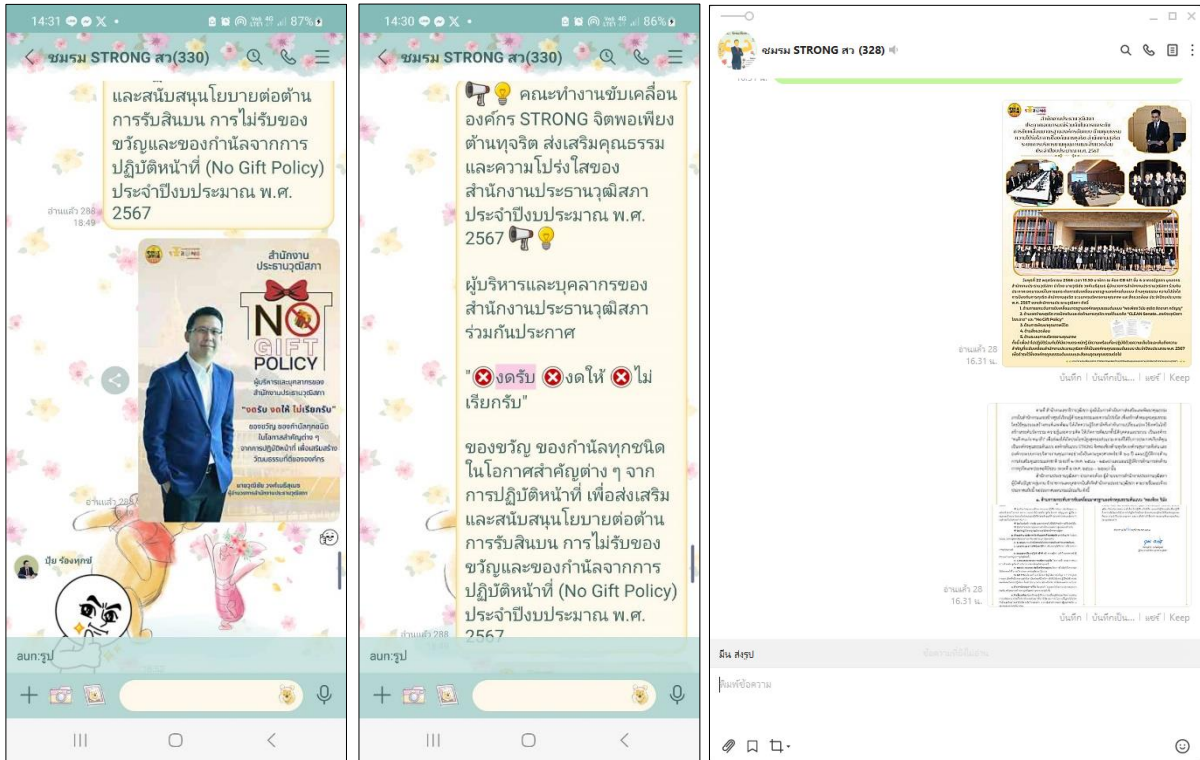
14:31 87%

ชมรม STRONG สว(330)

และสนับสนุนโยบายต่อต้านการรับสินบน การไม่รับของขวัญและของกำนัลจากการปฏิบัติหน้าที่ (No Gift Policy) ประจำปีงบประมาณ พ.ศ. 2567

อ่านแล้ว 288
18:49

สำนักงานประธานวุฒิสภา

NO GIFT POLICY

ผู้บริหารและบุคลากรของสำนักงานประธานวุฒิสภา

"งดรับ งดให้ ไม่เรียกรับ"

ของขวัญ ของกำนัลทุกชนิด ในโอกาสสำคัญต่าง ๆ จากการปฏิบัติหน้าที่ เพื่อส่งเสริมวัฒนธรรมที่ดีขององค์กร

อ่านแล้ว 288

นุ้ย ร้องทุกข์

ลบภ:รูป

14:30 86%

ชมรม STRONG สว(330)

📢💡 คณะทำงานขับเคลื่อนองค์กร STRONG จิตพอเพียงต้านทุจริต ส่งเสริมคุณธรรมและความโปร่งใสของสำนักงานประธานวุฒิสภา ประจำปีงบประมาณ พ.ศ. 2567 📢💡

ผู้บริหารและบุคลากรของสำนักงานประธานวุฒิสภา ร่วมกันประกาศ

"❌งดรับ ❌งดให้ ❌ไม่เรียกรับ"

ของขวัญ ของกำนัลทุกชนิด ในโอกาสสำคัญต่าง ๆ จาก การปฏิบัติหน้าที่ เพื่อส่งเสริมและสนับสนุนโยบายต่อต้านการรับสินบน การไม่รับของขวัญและของกำนัลจากการปฏิบัติหน้าที่ (No Gift Policy) ประจำปีงบประมาณ พ.ศ. 2567

อ่านแล้ว 288

ลบภ:รูป

ชมรม STRONG สว (328)

อ่านแล้ว 28
16.31 น.

บันทึก | บันทึกเป็น... | แชร์ | Keep

อ่านแล้ว 28
16.31 น.

บันทึก | บันทึกเป็น... | แชร์ | Keep

มีน ส่งรูป

พิมพ์ข้อความ